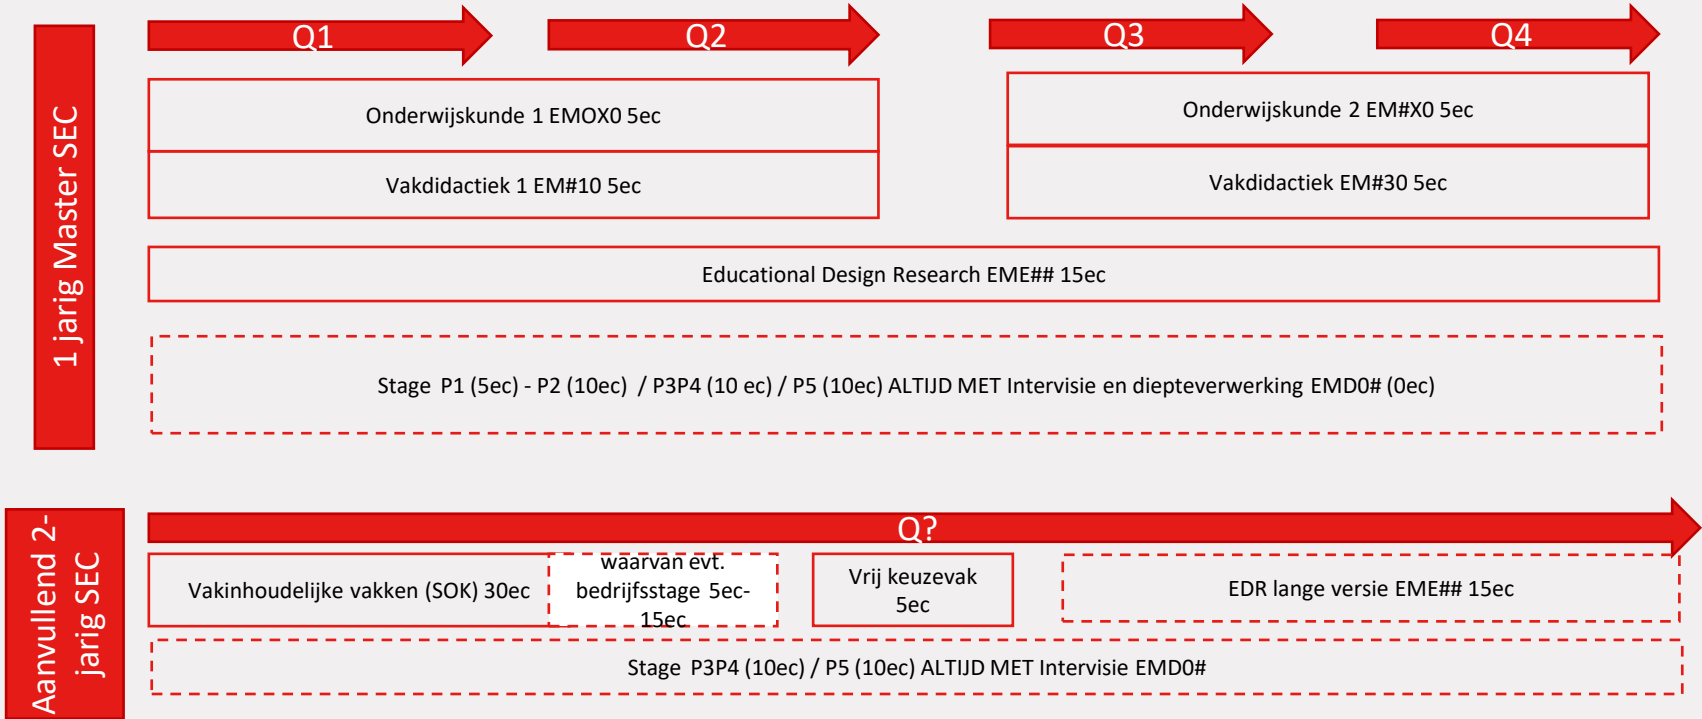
1 jarig Master SEC

Q1

Q2

Q3

Q4

Onderwijskunde 1 EMOX0 5ec

Vakdidactiek 1 EM#10 5ec

Onderwijskunde 2 EM#X0 5ec

Vakdidactiek EM#30 5ec

Educational Design Research EME## 15ec

Stage P1 (5ec) - P2 (10ec) / P3P4 (10 ec) / P5 (10ec) ALTIJD MET Intervisie en diepteverwerking EMD0# (0ec)

Aanvullend 2-jarig SEC

Q?

Vakinhoudelijke vakken (SOK) 30ec

waarvan evt. bedrijfsstage 5ec-15ec

Vrij keuzevak 5ec

EDR lange versie EME## 15ec

Stage P3P4 (10ec) / P5 (10ec) ALTIJD MET Intervisie EMD0#